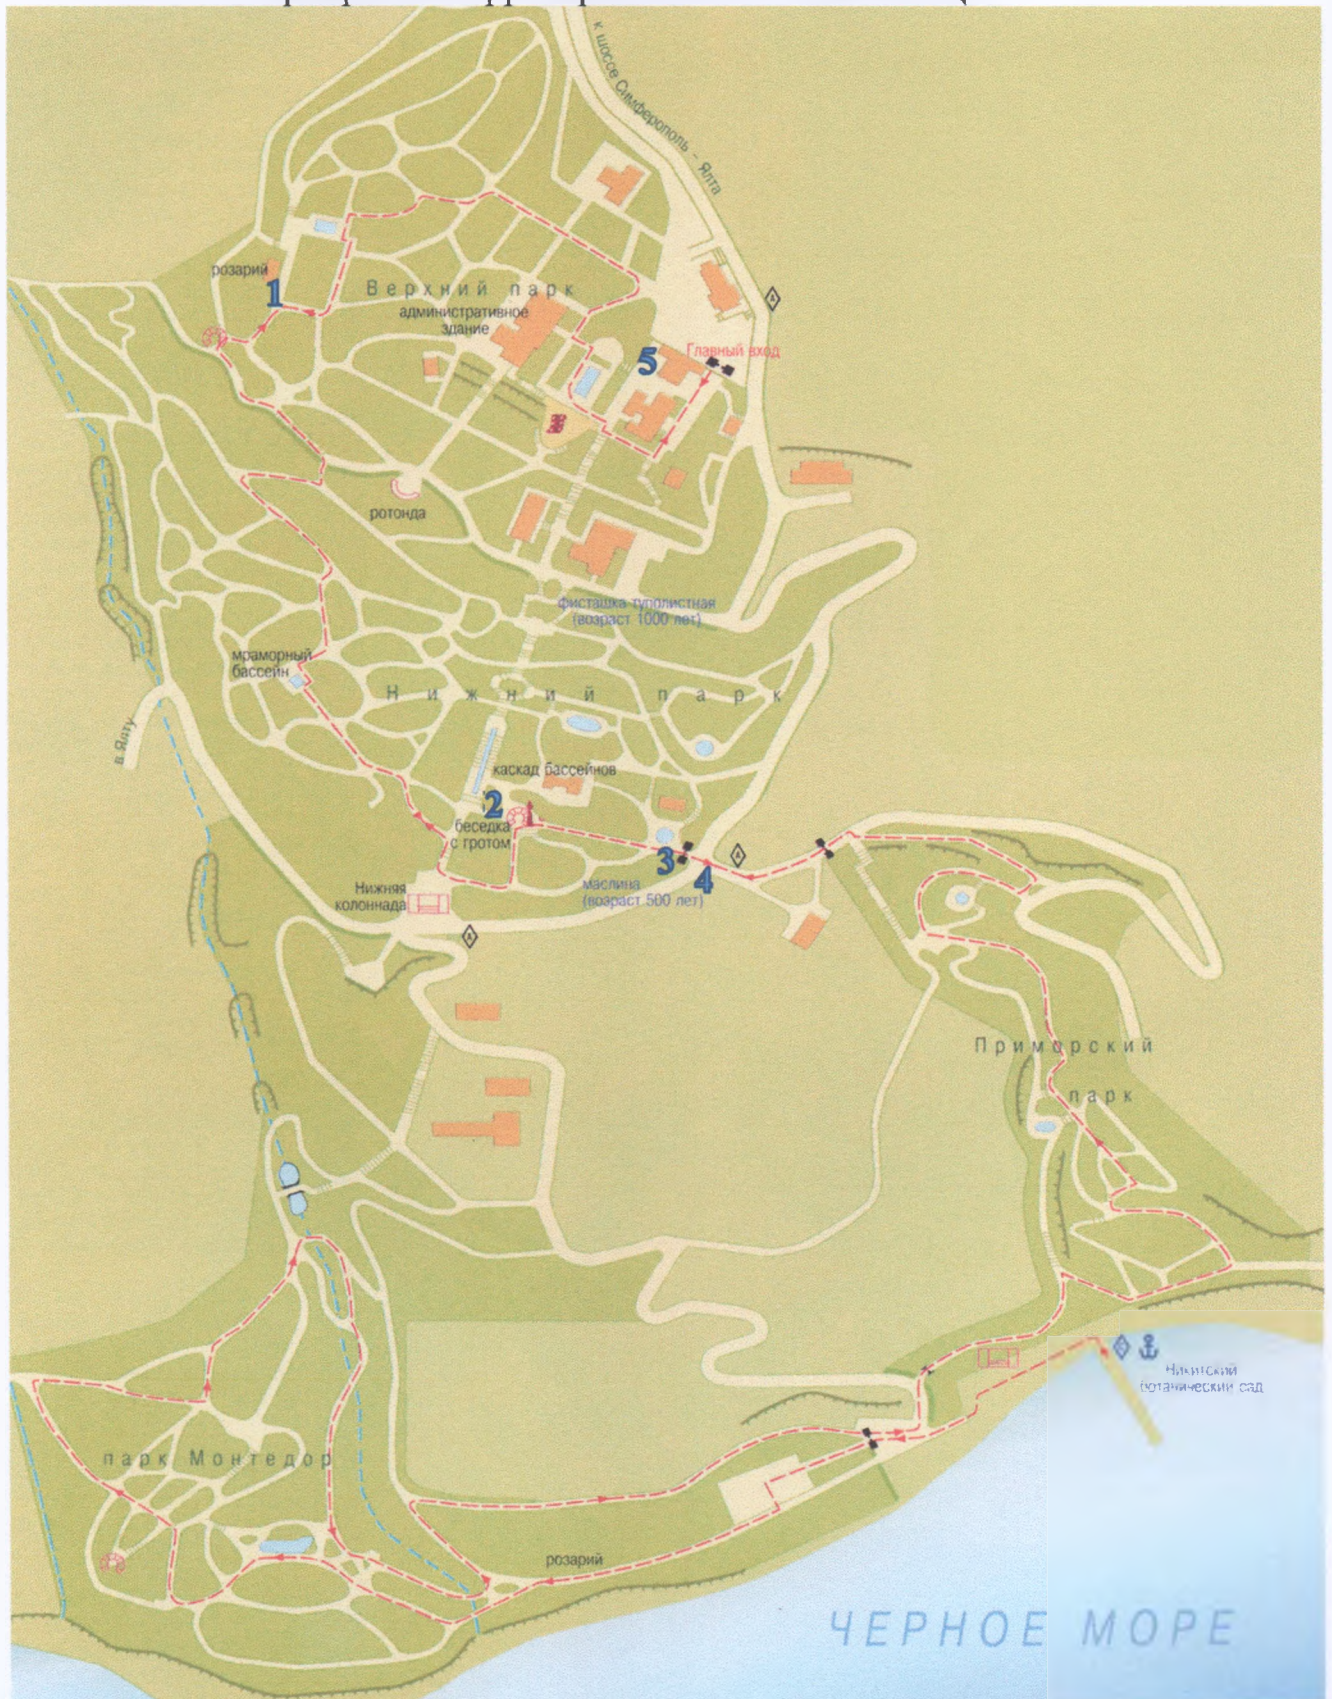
к шоссе Симферополь – Ялта

розарий
1
Верхний парк
административное здание
Главный вход
5
ротонда
фисташка туполистная (возраст 1000 лет)
мраморный бассейн
Нижний парк
в Ялту
каскад бассейнов
2
беседка с гротом
3
4
маслина (возраст 500 лет)
Нижняя колоннада
Приморский парк
Никитский ботанический сад
парк Монтедор
розарий
ЧЕРНОЕ МОРЕ